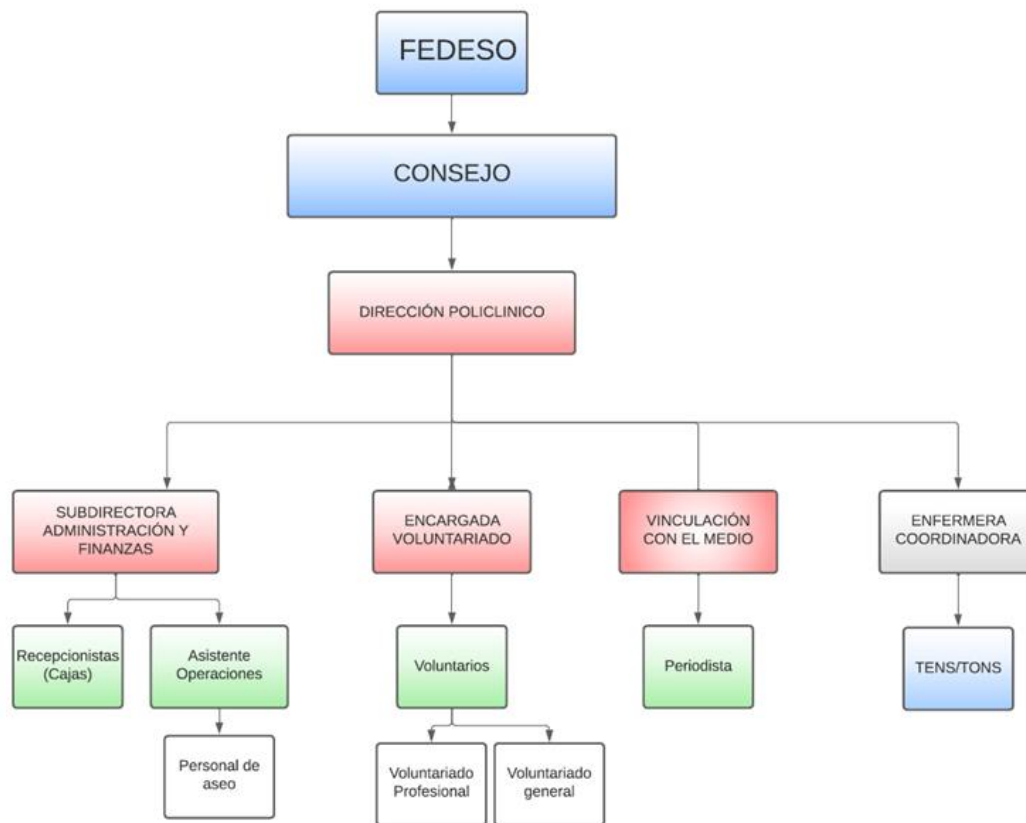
FEDESO

CONSEJO

DIRECCIÓN POLICLINICO

SUBDIRECTORA ADMINISTRACIÓN Y FINANZAS

Recepcionistas (Cajas)

Asistente Operaciones

Personal de aseo

ENCARGADA VOLUNTARIADO

Voluntarios

Voluntariado Profesional

Voluntariado general

VINCULACIÓN CON EL MEDIO

Periodista

ENFERMERA COORDINADORA

TENS/TONS